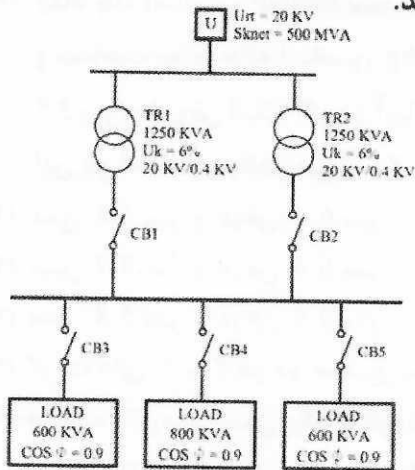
U

Urt = 20 KV
Sknet = 500 MVA

TR1
1250 KVA
Uk = 6%
20 KV/0.4 KV

TR2
1250 KVA
Uk = 6%
20 KV/0.4 KV

CB1

CB2

CB3

CB4

CB5

LOAD
600 KVA
COS $\phi$ = 0.9

LOAD
800 KVA
COS $\phi$ = 0.9

LOAD
600 KVA
COS $\phi$ = 0.9